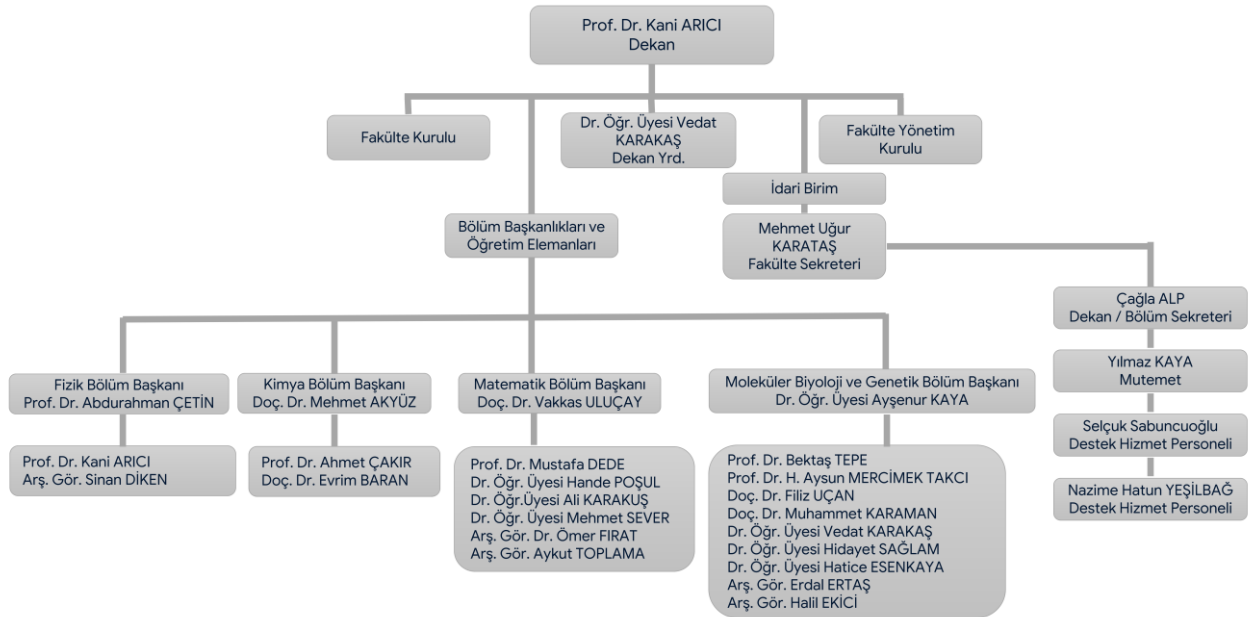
Prof. Dr. Kani ARICI
Dekan

Fakülte Kurulu

Dr. Öğr. Üyesi Vedat KARAKAŞ
Dekan Yrd.

Fakülte Yönetim Kurulu

İdari Birim

Bölüm Başkanlıkları ve Öğretim Elemanları

Mehmet Uğur KARATAŞ
Fakülte Sekreteri

Çağla ALP
Dekan / Bölüm Sekreteri

Yılmaz KAYA
Mutemet

Selçuk Sabuncuoğlu
Destek Hizmet Personeli

Nazime Hatun YEŞİLBAĞ
Destek Hizmet Personeli

Fizik Bölüm Başkanı
Prof. Dr. Abdurahman ÇETİN

Prof. Dr. Kani ARICI
Arş. Gör. Sinan DİKEN

Kimya Bölüm Başkanı
Doç. Dr. Mehmet AKYÜZ

Prof. Dr. Ahmet ÇAKIR
Doç. Dr. Evrim BARAN

Matematik Bölüm Başkanı
Doç. Dr. Vakkas ULUÇAY

Prof. Dr. Mustafa DEDE
Dr. Öğr. Üyesi Hande POŞUL
Dr. Öğr.Üyesi Ali KARAKUŞ
Dr. Öğr. Üyesi Mehmet SEVER
Arş. Gör. Dr. Ömer FIRAT
Arş. Gör. Aykut TOPLAMA

Moleküler Biyoloji ve Genetik Bölüm Başkanı
Dr. Öğr. Üyesi Ayşenur KAYA

Prof. Dr. Bektaş TEPE
Prof. Dr. H. Aysun MERCİMEK TAKCI
Doç. Dr. Filiz UÇAN
Doç. Dr. Muhammet KARAMAN
Dr. Öğr. Üyesi Vedat KARAKAŞ
Dr. Öğr. Üyesi Hidayet SAĞLAM
Dr. Öğr. Üyesi Hatice ESENKAYA
Arş. Gör. Erdal ERTAŞ
Arş. Gör. Halil EKİCİ